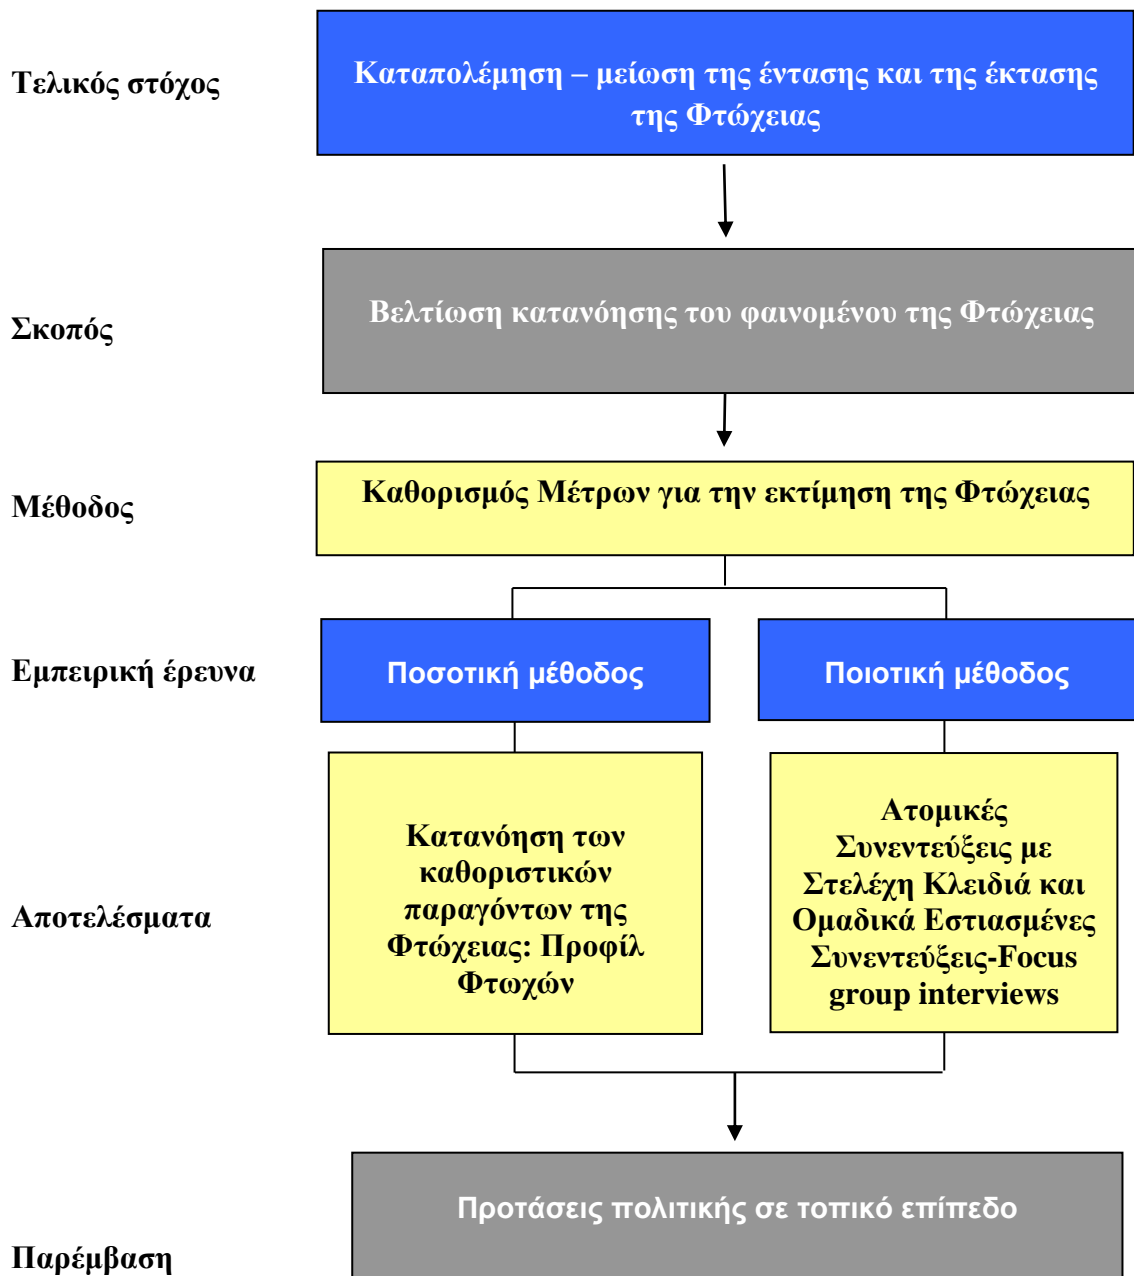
Τελικός στόχος

Καταπολέμηση – μείωση της έντασης και της έκτασης της Φτώχειας

Σκοπός

Βελτίωση κατανόησης του φαινομένου της Φτώχειας

Μέθοδος

Καθορισμός Μέτρων για την εκτίμηση της Φτώχειας

Εμπειρική έρευνα

Ποσοτική μέθοδος

Ποιοτική μέθοδος

Αποτελέσματα

Κατανόηση των καθοριστικών παραγόντων της Φτώχειας: Προφίλ Φτωχών

Ατομικές Συνεντεύξεις με Στελέχη Κλειδιά και Ομαδικά Εστιασμένες Συνεντεύξεις-Focus group interviews

Παρέμβαση

Προτάσεις πολιτικής σε τοπικό επίπεδο